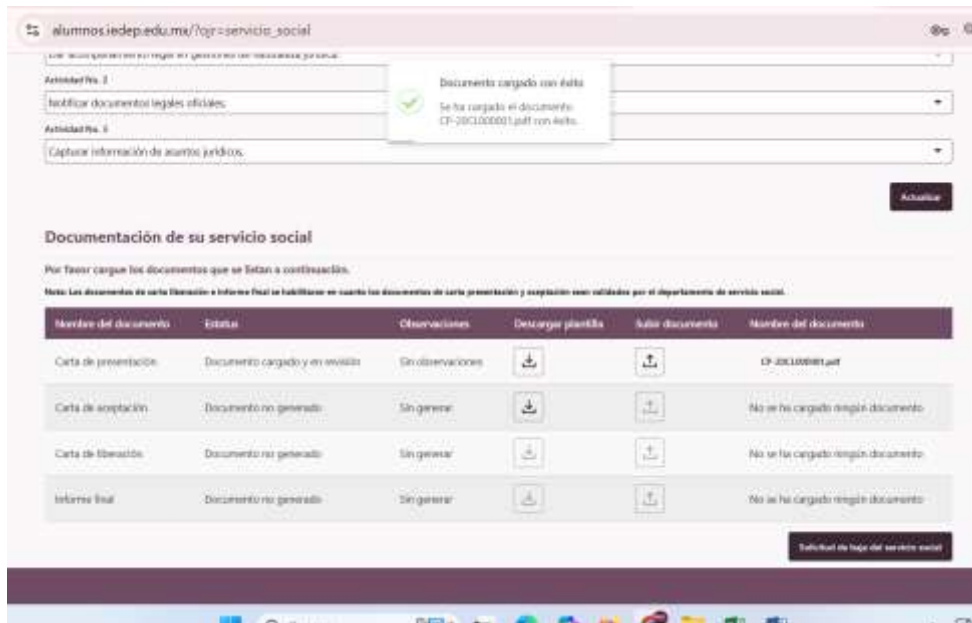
alumnos.iedep.edu.mx/?ojr=servicio_social

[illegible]

Actividad No. 2

Notificar documentos legales oficiales

Actividad No. 3

Capturar información de asuntos jurídicos.

Documento cargado con éxito

Se ha cargado el documento CP-20CL000001.pdf con éxito.

Actualizar

Documentación de su servicio social

Por favor cargue los documentos que se listan a continuación.

Nota: Los documentos de carta liberación e informe final se habilitaran en cuanto los documentos de carta presentación y aceptación sean validados por el departamento de servicio social.

| Nombre del documento | Estatus | Observaciones | Descargar plantilla | Subir documento | Nombre del documento |
|---|---|---|---|---|---|
| Carta de presentación | Documento cargado y en revisión | Sin observaciones | | | CP-20CL000001.pdf |
| Carta de aceptación | Documento no generado | Sin generar | | | No se ha cargado ningún documento |
| Carta de liberación | Documento no generado | Sin generar | | | No se ha cargado ningún documento |
| Informe final | Documento no generado | Sin generar | | | No se ha cargado ningún documento |

Solicitud de baja del servicio social